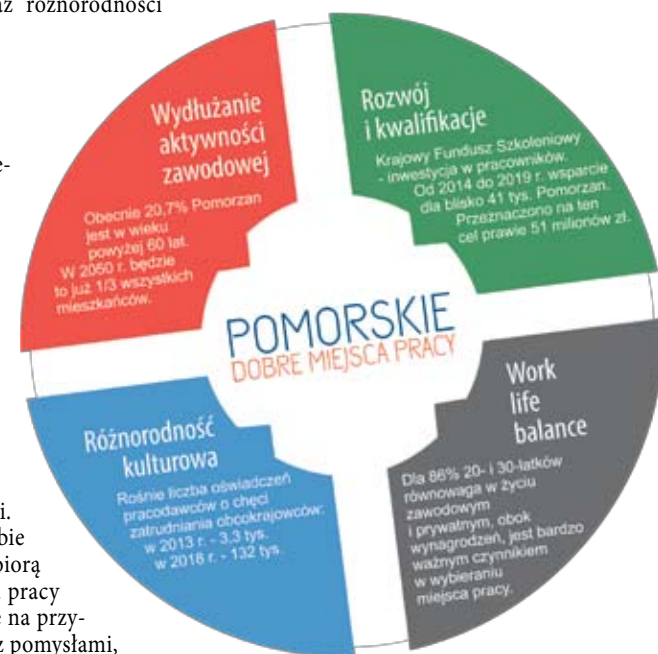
az różnorodności

e-

i.
bie
biorą
pracy
e na przy-
z pomysłami,

Wydłużanie aktywności zawodowej

Obecnie 20,7% Pomorzan jest w wieku powyżej 60 lat. W 2050 r. będzie to już 1/3 wszystkich mieszkańców.

Rozwój i kwalifikacje

Krajowy Fundusz Szkoleniowy - inwestycja w pracowników. Od 2014 do 2019 r. wsparcie dla blisko 41 tys. Pomorzan. Przeznaczono na ten cel prawie 51 milionów zł.

POMORSKIE
DOBRE MIEJSCA PRACY

Różnorodność kulturowa

Rośnie liczba oświadczeń pracodawców o chęci zatrudniania obcokrajowców: w 2013 r. - 3,3 tys. w 2018 r. - 132 tys.

Work life balance

Dla 86% 20- i 30-latków równowaga w życiu zawodowym i prywatnym, obok wynagrodzeń, jest bardzo ważnym czynnikiem w wybieraniu miejsca pracy.